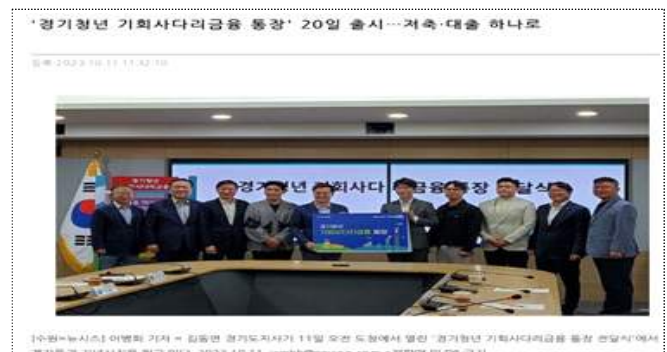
'경기청년 기회사다리금융 통장' 20일 출시…저축·대출 하나로

등록 2023.10.11 11:32:10

경기청년 기회사다리 금융통장 전달식

[수원=뉴시스] 이병희 기자 = 김동연 경기도지사가 11일 오전 도청에서 열린 '경기청년 기회사다리금융 통장 전달식'에서 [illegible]